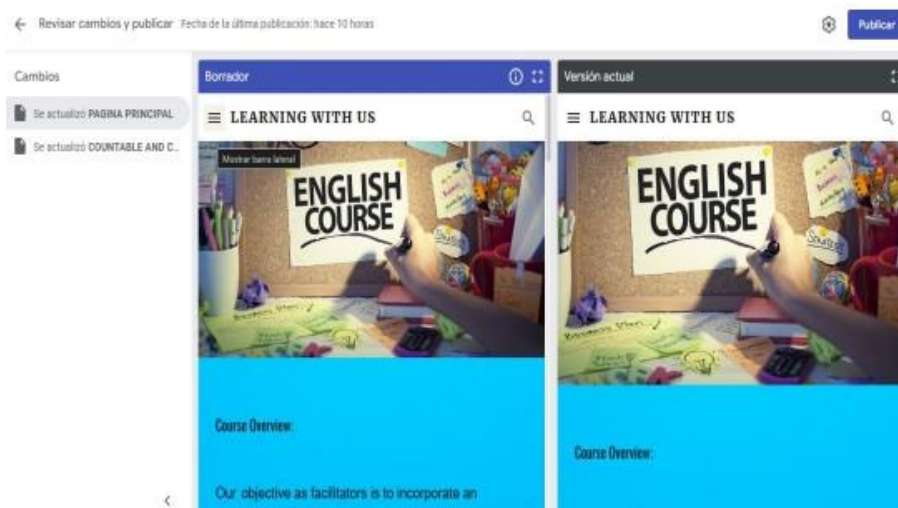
Revisar cambios y publicar Fecha de la última publicación: hace 10 horas

Publicar

Cambios

Se actualizó PAGINA PRINCIPAL

Se actualizó COUNTABLE AND C...

Borrador

≡ LEARNING WITH US

Mostrar barra lateral

ENGLISH COURSE

Course Overview:

Our objective as facilitators is to incorporate an

Versión actual

≡ LEARNING WITH US

ENGLISH COURSE

Course Overview: